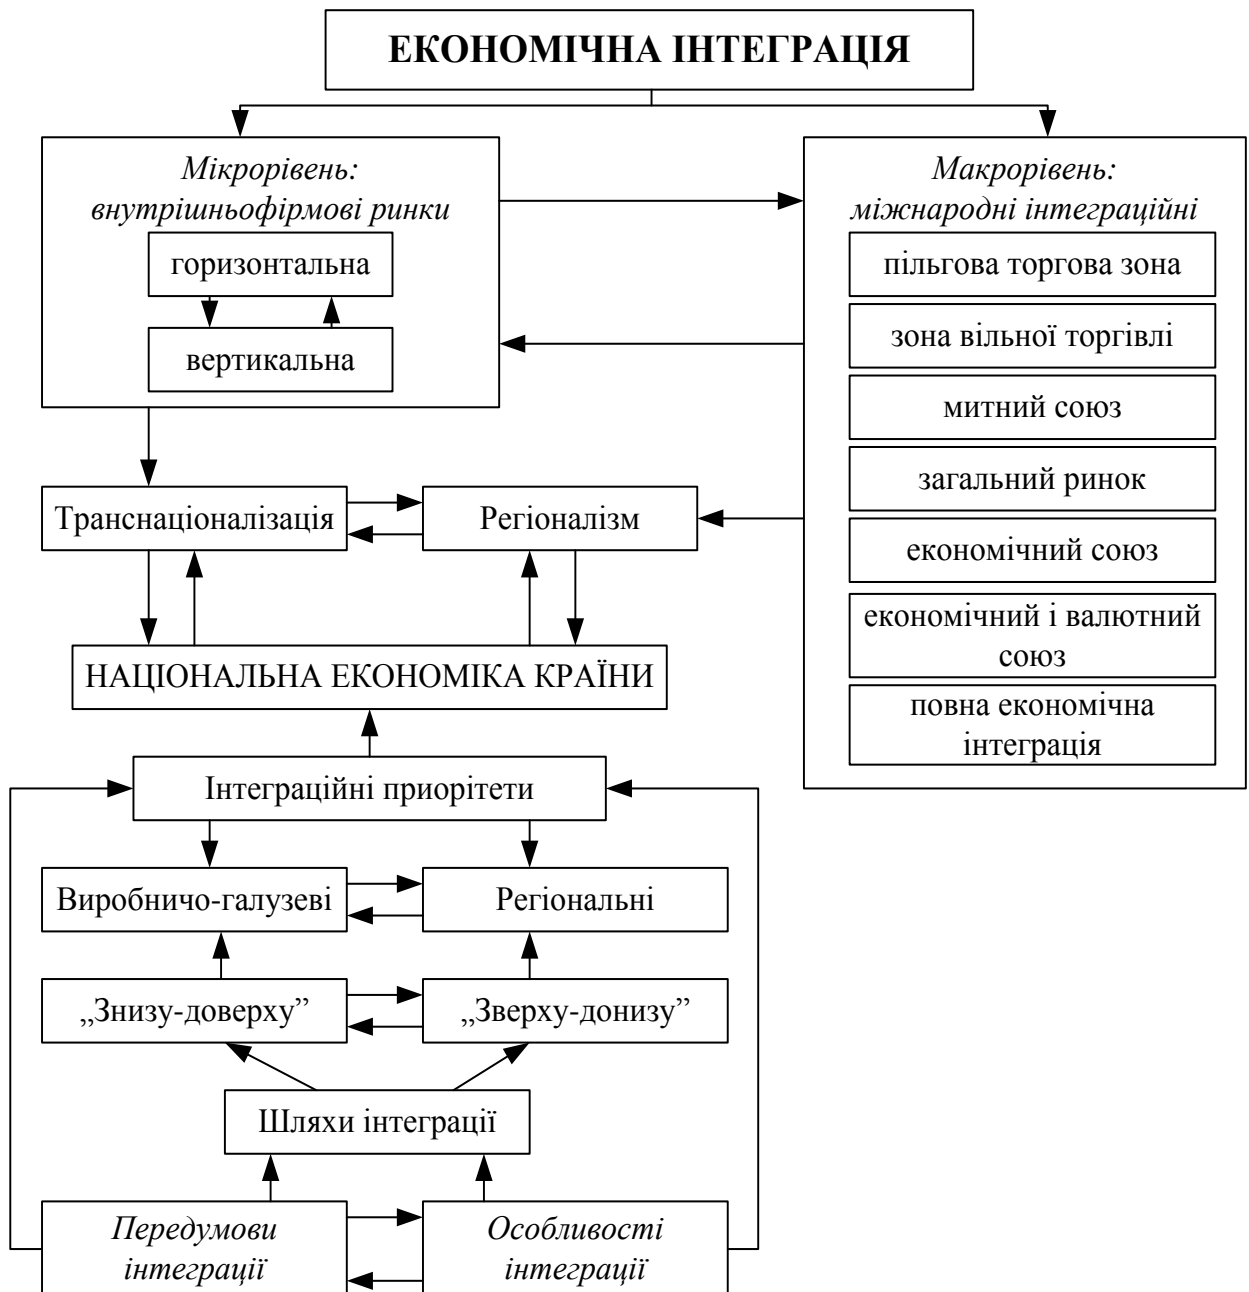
ЕКОНОМІЧНА ІНТЕГРАЦІЯ

*Мікрорівень: внутрішньофірмові ринки*

горизонтальна

вертикальна

*Макрорівень: міжнародні інтеграційні*

пільгова торгова зона

зона вільної торгівлі

митний союз

загальний ринок

економічний союз

економічний і валютний союз

повна економічна інтеграція

Транснаціоналізація

Регіоналізм

НАЦІОНАЛЬНА ЕКОНОМІКА КРАЇНИ

Інтеграційні приорітети

Виробничо-галузеві

Регіональні

„Знизу-доверху”

„Зверху-донизу”

Шляхи інтеграції

*Передумови інтеграції*

*Особливості інтеграції*